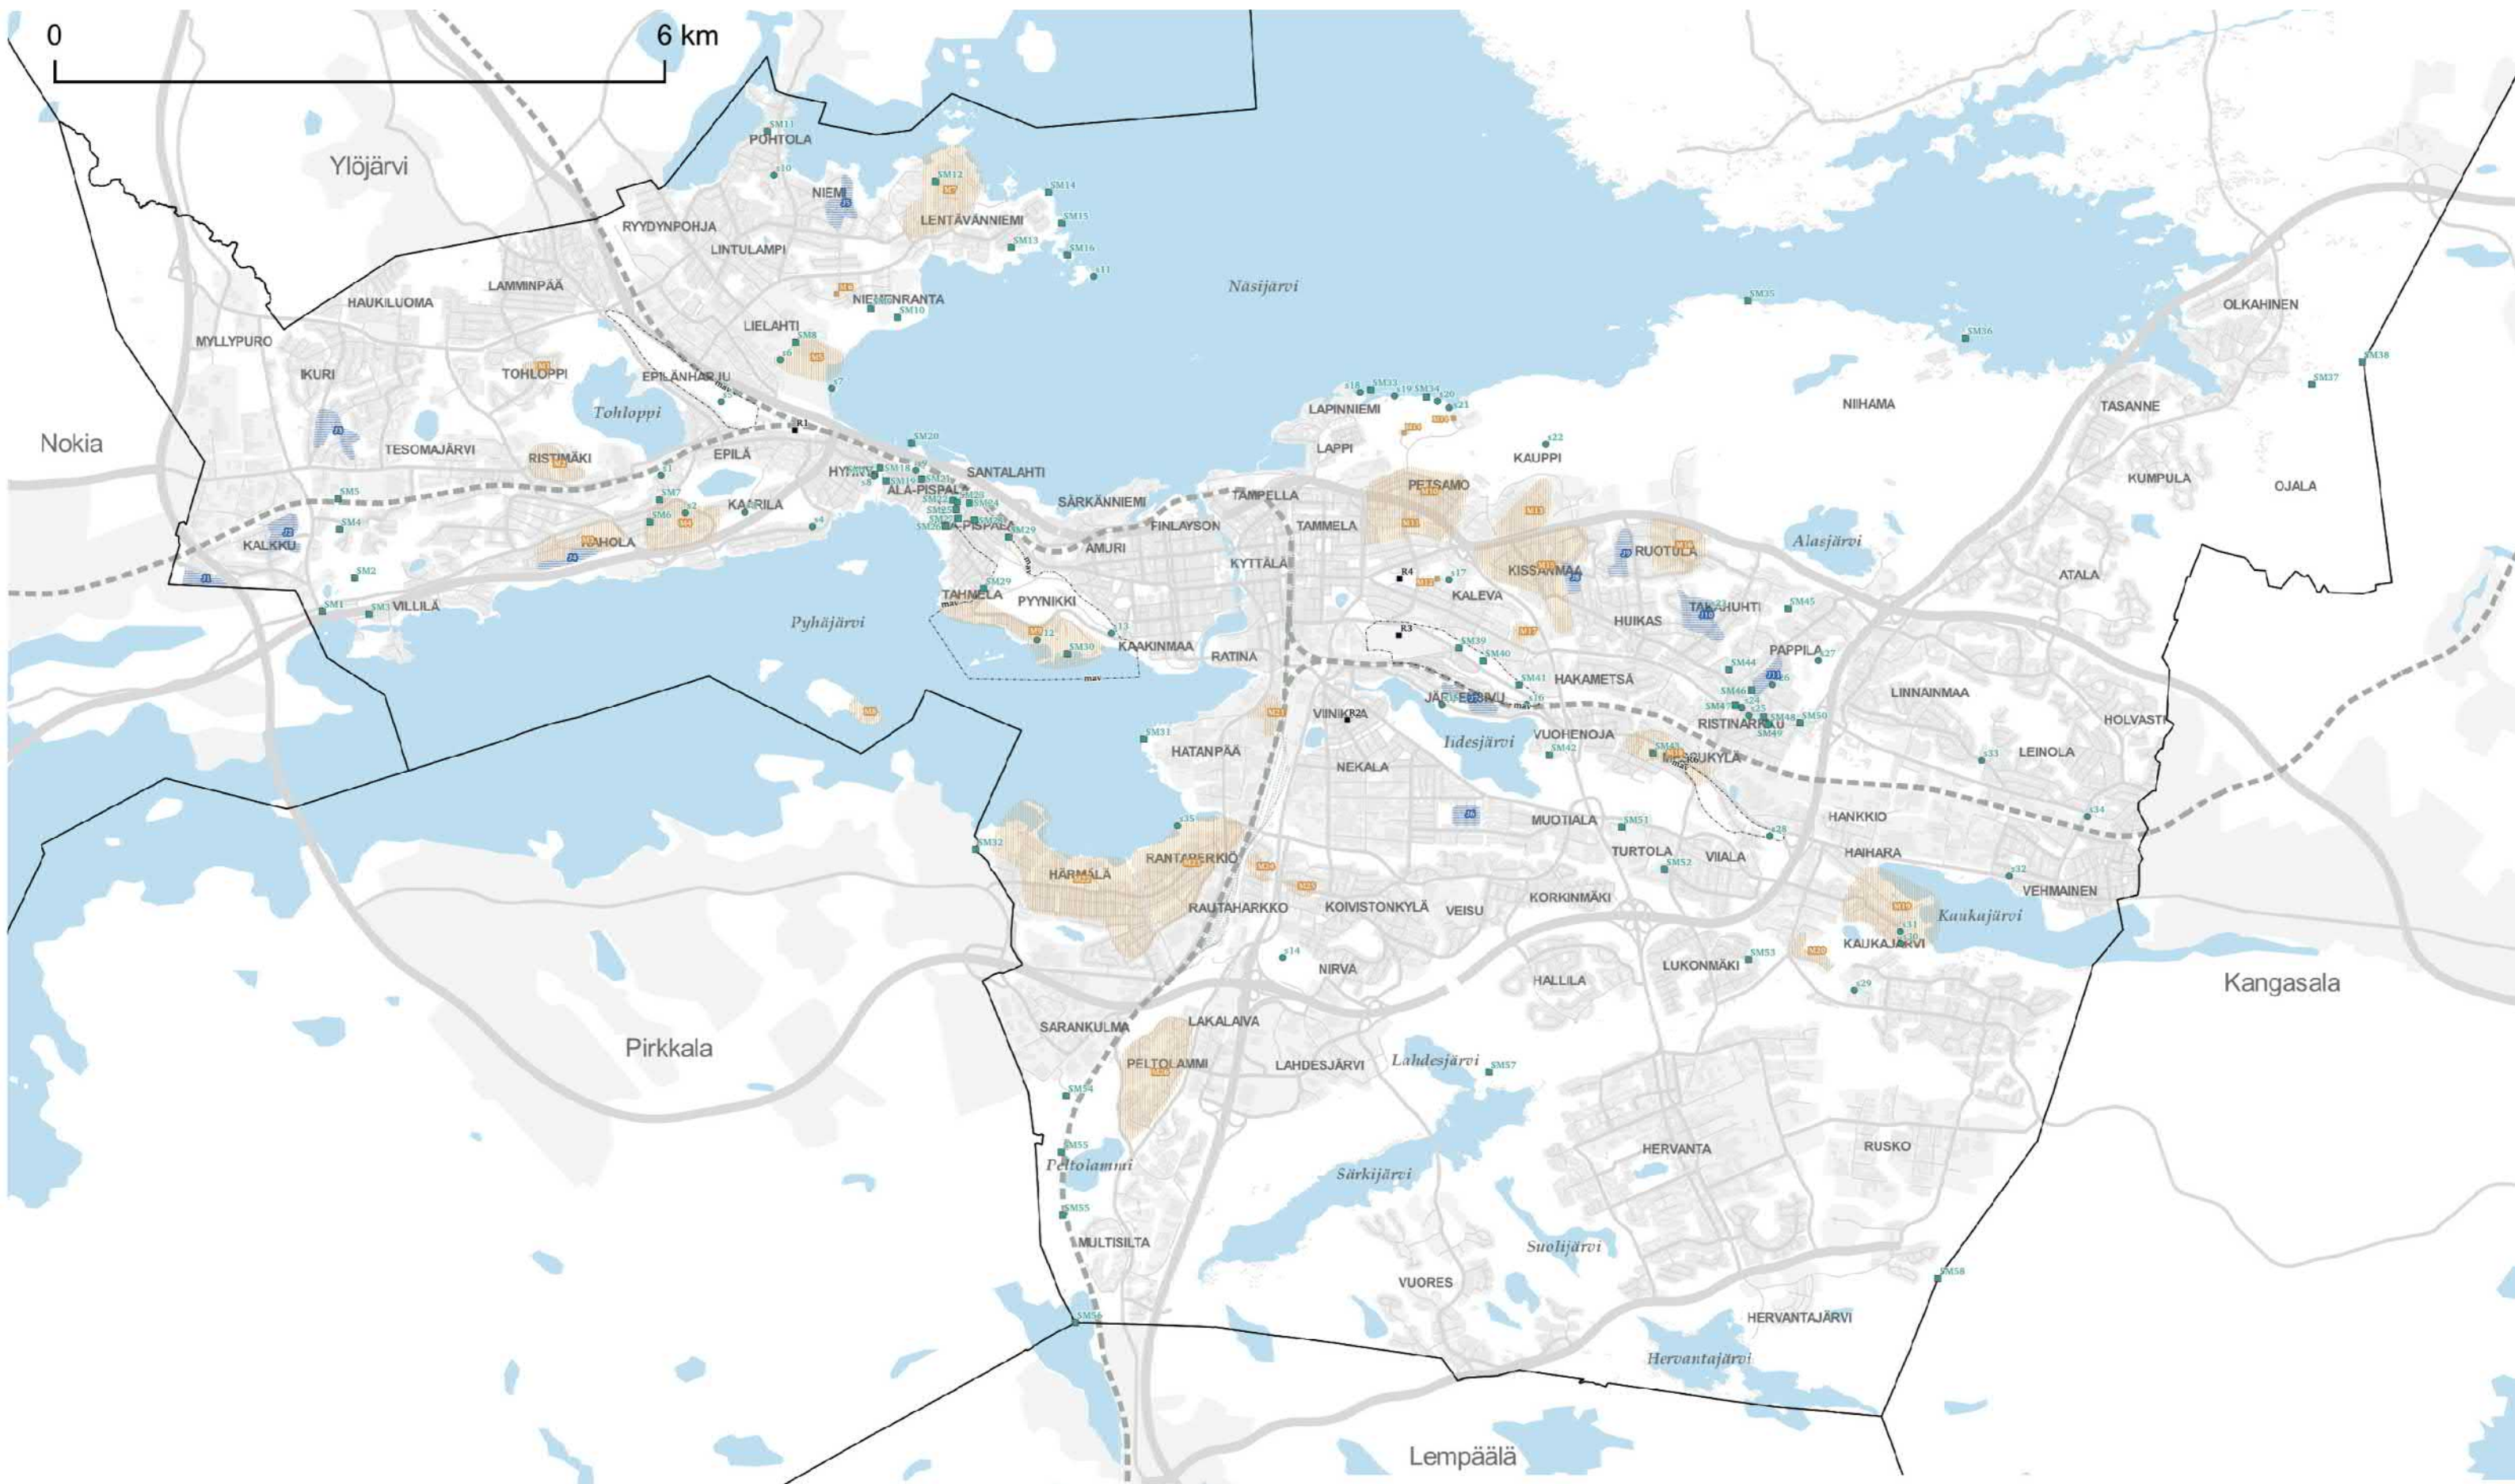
0
6 km

Ylöjärvi
Nokia
Pirkkala
Kangasala
Lempäälä

POHTOLA
NIEMI
LENTÄVÄNNIEMI
RYYDYNPOHJA
LINTULAMPI
LAMMINPÄÄ
HAUKILUOMA
MYLLYPURO
NIEMENRANTA
LIELAHTI
IKURI
TOHLOPPI
EPILÄNHARJU
Tohloppi
TESOMAJÄRVI
RISTIMÄKI
EPILÄ
HYHKY
ALA-PISPALA
SANTALAHTI
SÄRKÄNNIEMI
KALKKU
HAHOLA
KAARILA
VILLILÄ
TAHMELA
PYYNIKKI
Pyhäjärvi
AMURI
FINLAYSON
KAAKINMAA
RATINA
Näsijärvi
LAPINNIEMI
LAPPI
KAUPPI
NIIHAMA
OLKAHINEN
TASANNE
KUMPULA
OJALA
TAMPELLA
TAMMELA
KYTTÄLÄ
PETSAMO
KISSANMAA
RUOTULA
Alasjärvi
ATALA
KALEVA
HUIKAS
TAKAHUHTI
PAPPILA
HAKAMETSÄ
LINNAINMAA
VIINIKKA
JÄRVENSIVU
RISTINARKKU
HOLVASTI
HATANPÄÄ
Iidesjärvi
VUOHENOJA
LEINOLA
NEKALA
KAUKYLÄ
MUOTIALA
HANKKIO
TURTOLA
VIIALA
HAIHARA
VEHMAINEN
HÄRMÄLÄ
RANTAPERKIÖ
RAUTAHARKKO
KOIVISTONKYLÄ
VEISU
KORKINMÄKI
Kaukajärvi
KAUKAJÄRVI
NIRVA
HALLILA
LUKONMÄKI
SARANKULMA
LAKALAIVA
PELTOLAMMI
LAHDESJÄRVI
Lahdesjärvi
Peltolammi
Särkijärvi
HERVANTA
RUSKO
Suolijärvi
MULTISILTA
VUORES
HERVANTAJÄRVI
Hervantajärvi

SM1 SM2 SM3 SM4 SM5 SM6 SM7 SM8 SM10 SM11 SM12 SM13 SM14 SM15 SM16 SM18 SM19 SM20 SM21 SM22 SM23 SM24 SM25 SM26 SM27 SM28 SM29 SM30 SM31 SM32 SM33 SM34 SM35 SM36 SM37 SM38 SM39 SM40 SM41 SM42 SM43 SM44 SM45 SM46 SM47 SM48 SM49 SM50 SM51 SM52 SM53 SM54 SM55 SM56 SM57 SM58
s1 s2 s4 s6 s7 s8 s10 s11 s12 s13 s14 s16 s17 s18 s19 s20 s21 s22 s24 s25 s26 s27 s28 s29 s30 s31 s32 s33 s34 s35
R1 R2 R3 R4
J1 J2 J3 J4 J5 J6 J7 J8 J9 J10 J11
M1 M2 M3 M4 M5 M6 M7 M8 M9 M10 M11 M12 M13 M14 M15 M16 M17 M18 M19 M20 M21 M22 M23 M24 M25
mav